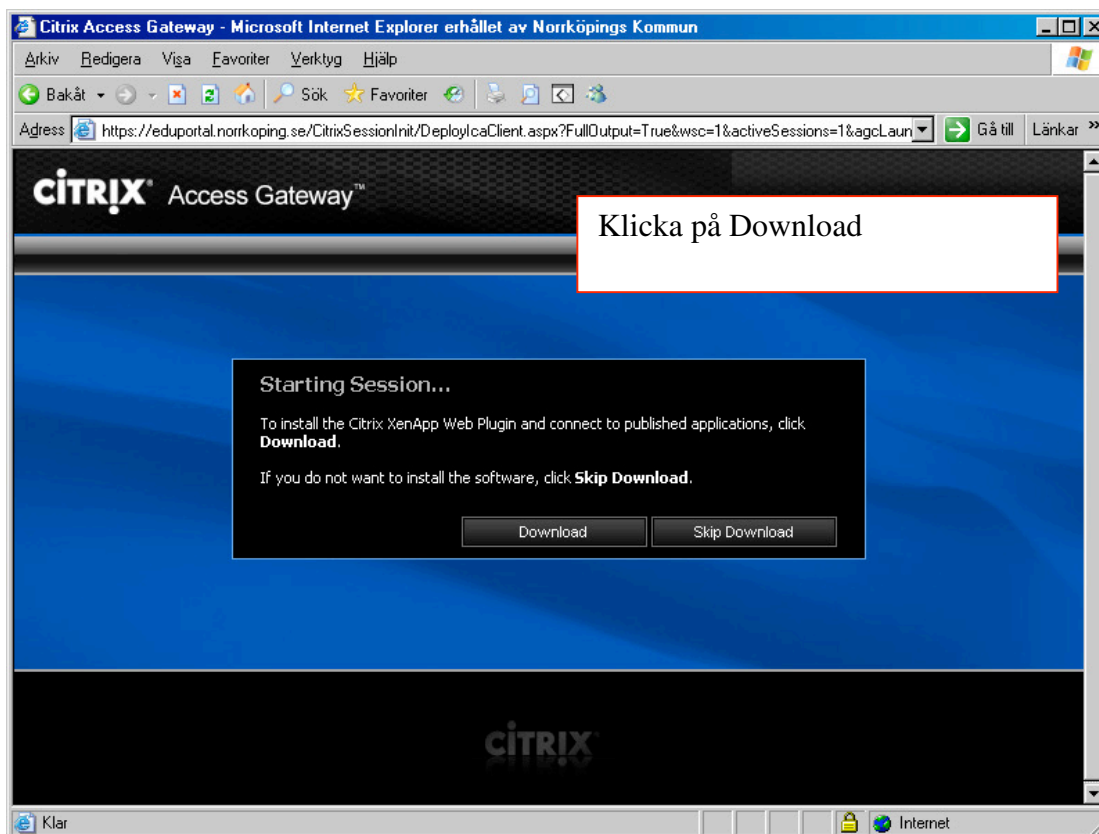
Citrix Access Gateway - Microsoft Internet Explorer erhållet av Norrköpings Kommun

Arkiv Redigera Visa Favoriter Verktyg Hjälp

Bakåt Sök Favoriter

Adress https://eduportal.norrkoping.se/CitrixSessionInit/DeployIcaClient.aspx?FullOutput=True&wsc=1&activeSessions=1&agcLaun Gå till Länkar »

CITRIX Access Gateway™

Klicka på Download

Starting Session...

To install the Citrix XenApp Web Plugin and connect to published applications, click **Download**.

If you do not want to install the software, click **Skip Download**.

Download Skip Download

CITRIX

Klar Internet